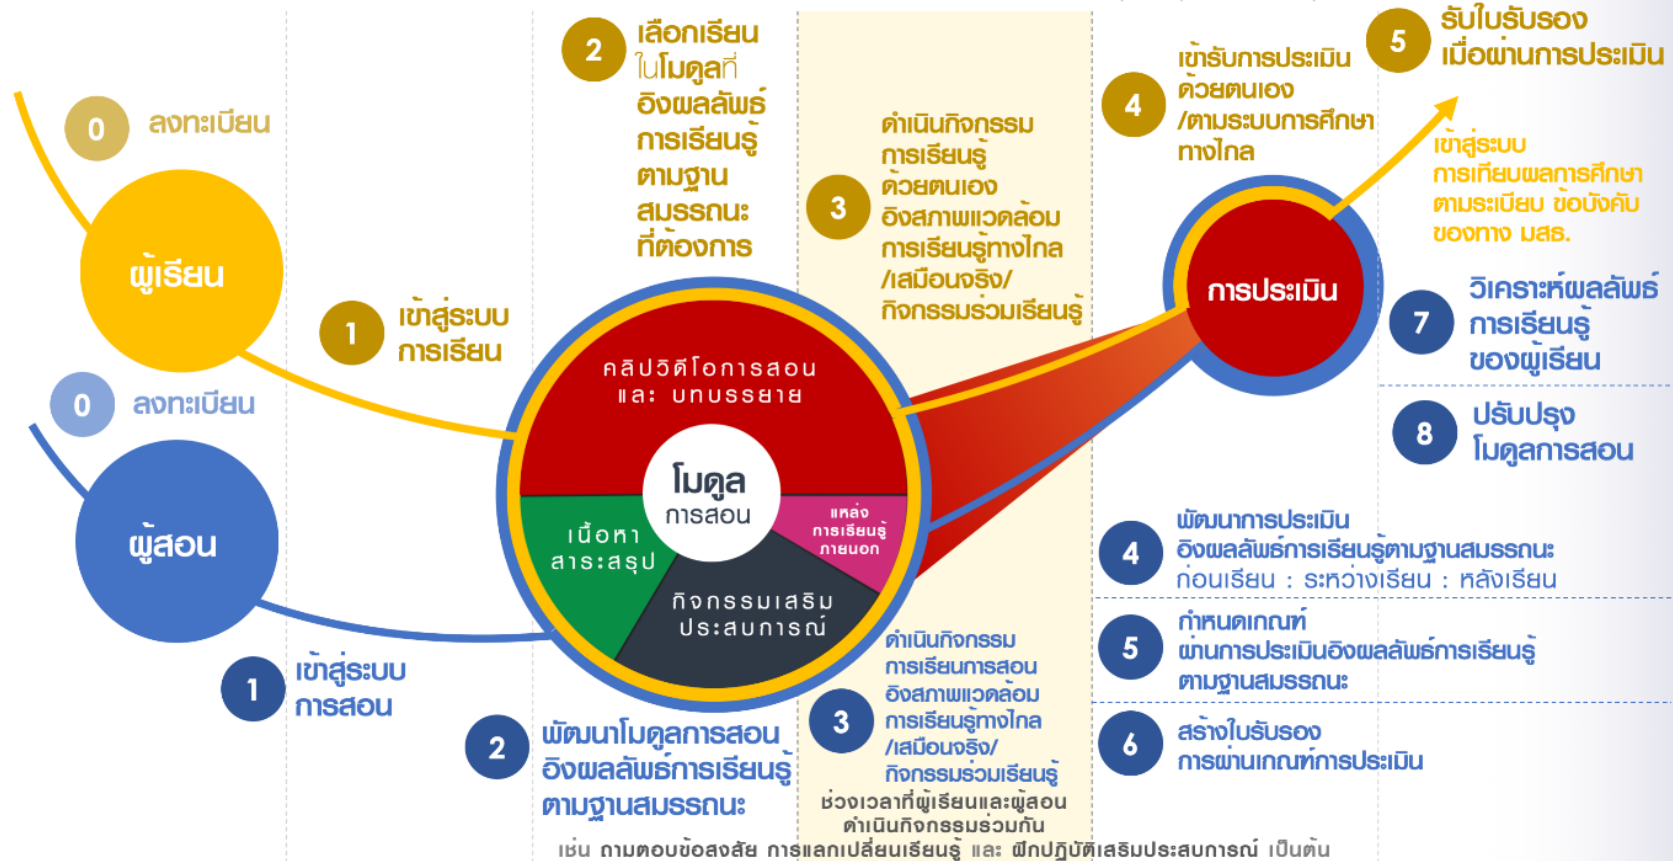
0 ลงทะเบียน

ผู้เรียน

1 เข้าสู่ระบบ การเรียน

0 ลงทะเบียน

ผู้สอน

1 เข้าสู่ระบบ การสอน

2 เลือกเรียน ในโมดูลที่ อิงผลลัพธ์ การเรียนรู้ ตามฐาน สมรรถนะ ที่ต้องการ

3 ดำเนินกิจกรรม การเรียนรู้ ด้วยตนเอง อิงสภาพแวดล้อม การเรียนรู้ทางไกล /เสมือนจริง/ กิจกรรมร่วมเรียนรู้

4 เข้ารับการประเมิน ด้วยตนเอง /ตามระบบการศึกษา ทางไกล

5 รับใบรับรอง เมื่อผ่านการประเมิน

เข้าสู่ระบบ การเทียบผลการศึกษา ตามระเบียบ ข้อบังคับ ของทาง มสธ.

การประเมิน

7 วิเคราะห์ผลลัพธ์ การเรียนรู้ ของผู้เรียน

8 ปรับปรุง โมดูลการสอน

คลิปวิดีโอการสอน และ บทบรรยาย

โมดูล การสอน

เนื้อหา สาระสรุป

แหล่ง การเรียนรู้ ภายนอก

กิจกรรมเสริม ประสบการณ์

2 พัฒนาโมดูลการสอน อิงผลลัพธ์การเรียนรู้ ตามฐานสมรรถนะ

3 ดำเนินกิจกรรม การเรียนการสอน อิงสภาพแวดล้อม การเรียนรู้ทางไกล /เสมือนจริง/ กิจกรรมร่วมเรียนรู้

4 พัฒนาการประเมิน อิงผลลัพธ์การเรียนรู้ตามฐานสมรรถนะ ก่อนเรียน : ระหว่างเรียน : หลังเรียน

5 กำหนดเกณฑ์ ผ่านการประเมินอิงผลลัพธ์การเรียนรู้ ตามฐานสมรรถนะ

6 สร้างใบรับรอง การผ่านเกณฑ์การประเมิน

ช่วงเวลาที่ผู้เรียนและผู้สอน ดำเนินกิจกรรมร่วมกัน

เช่น ถามตอบข้อสงสัย การแลกเปลี่ยนเรียนรู้ และ ฝึกปฏิบัติเสริมประสบการณ์ เป็นต้น